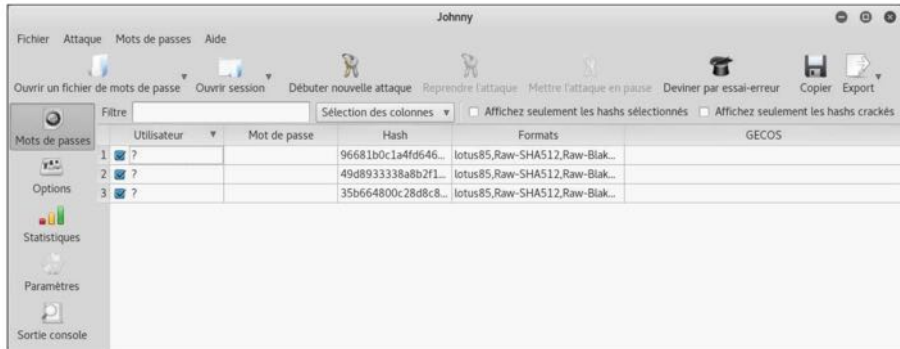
Johnny

Fichier Attaque Mots de passes Aide

Ouvrir un fichier de mots de passe Ouvrir session Débuter nouvelle attaque Reprendre l'attaque Mettre l'attaque en pause Deviner par essai-erreur Copier Export

Mots de passes
Options
Statistiques
Paramètres
Sortie console

Filtre Sélection des colonnes Affichez seulement les hashs sélectionnés Affichez seulement les hashs crackés

| | Utilisateur | Mot de passe | Hash | Formats | GECOS |
|---|---|---|---|---|---|
| 1 | ? | | 96681b0c1a4fd646... | lotus85,Raw-SHA512,Raw-Blak... | |
| 2 | ? | | 49d8933338a8b2f1... | lotus85,Raw-SHA512,Raw-Blak... | |
| 3 | ? | | 35b664800c28d8c8... | lotus85,Raw-SHA512,Raw-Blak... | |